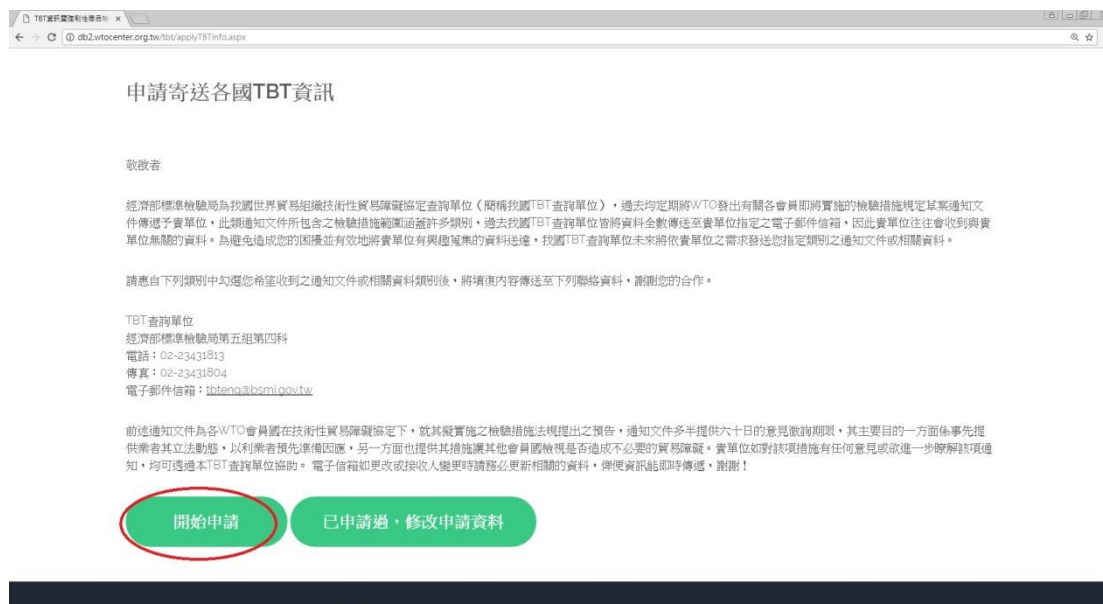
TBT資訊服務申請系統 ×

db2.wtocenter.org.tw/tbt/applyTBTinfo.aspx

申請寄送各國TBT資訊

敬啟者

經濟部標準檢驗局為我國世界貿易組織技術性貿易障礙協定查詢單位（簡稱我國TBT查詢單位），過去均定期將WTO發出有關各會員即將實施的檢驗措施規定草案通知文件傳送予貴單位，此類通知文件所包含之檢驗措施範圍涵蓋許多類別，過去我國TBT查詢單位皆將資料全數傳送至貴單位指定之電子郵件信箱，因此貴單位往往會收到與貴單位無關的資料。為避免造成您的困擾並有效地將貴單位有興趣蒐集的資料送達，我國TBT查詢單位未來將依貴單位之需求發送您指定類別之通知文件或相關資料。

請惠自下列類別中勾選您希望收到之通知文件或相關資料類別後，將填復內容傳送至下列聯絡資料，謝謝您的合作。

TBT查詢單位
經濟部標準檢驗局第五組第四科
電話：02-23431813
傳真：02-23431804
電子郵件信箱：tbtenq@bsmi.gov.tw

前述通知文件為各WTO會員國在技術性貿易障礙協定下，就其擬實施之檢驗措施法規提出之預告，通知文件多半提供六十日的意見徵詢期限，其主要目的一方面係事先提供業者其立法動態，以利業者預先準備因應，另一方面也提供其措施讓其他會員國檢視是否造成不必要的貿易障礙。貴單位如對該項措施有任何意見或欲進一步瞭解該項通知，均可透過本TBT查詢單位協助。電子信箱如更改或接收人變更時請務必更新相關的資料，俾便資訊能即時傳遞，謝謝！

開始申請

已申請過，修改申請資料